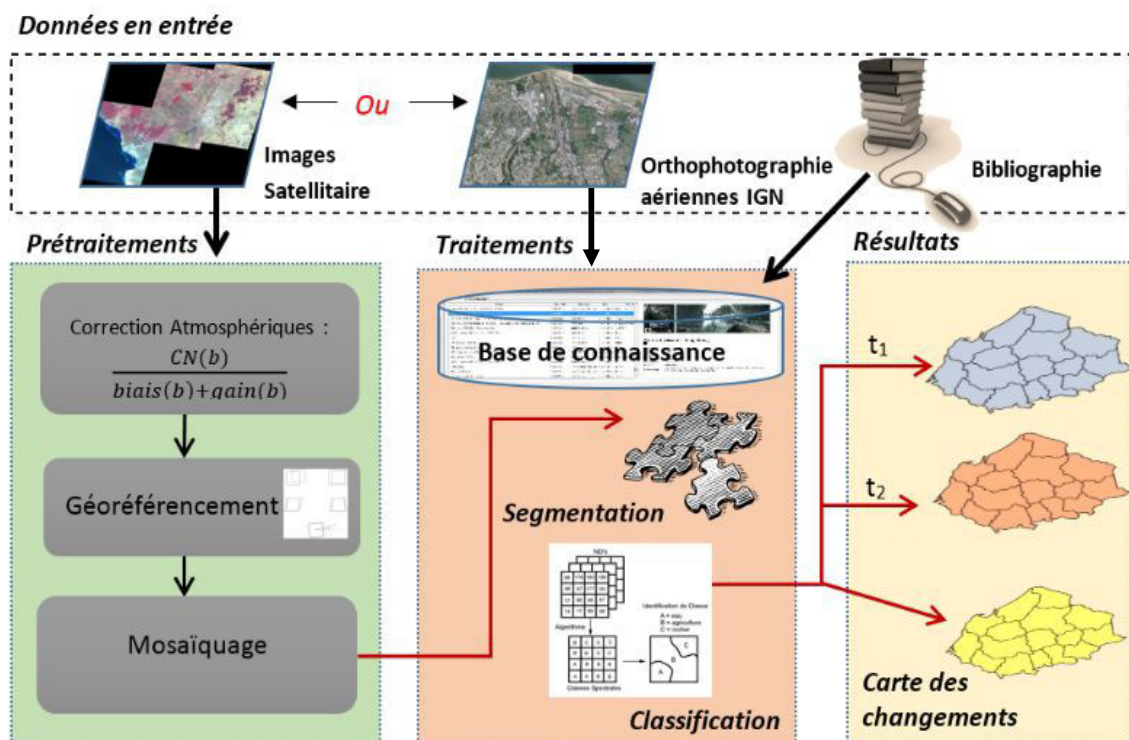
Données en entrée

Images Satellitaire

Ou

Orthophotographie aériennes IGN

Bibliographie

Prétraitements

Correction Atmosphériques : $\frac{CN(b)}{biais(b)+gain(b)}$

Géoréférencement

Mosaïquage

Traitements

Base de connaissance

Segmentation

Classification

Résultats

t$_1$

t$_2$

Carte des changements